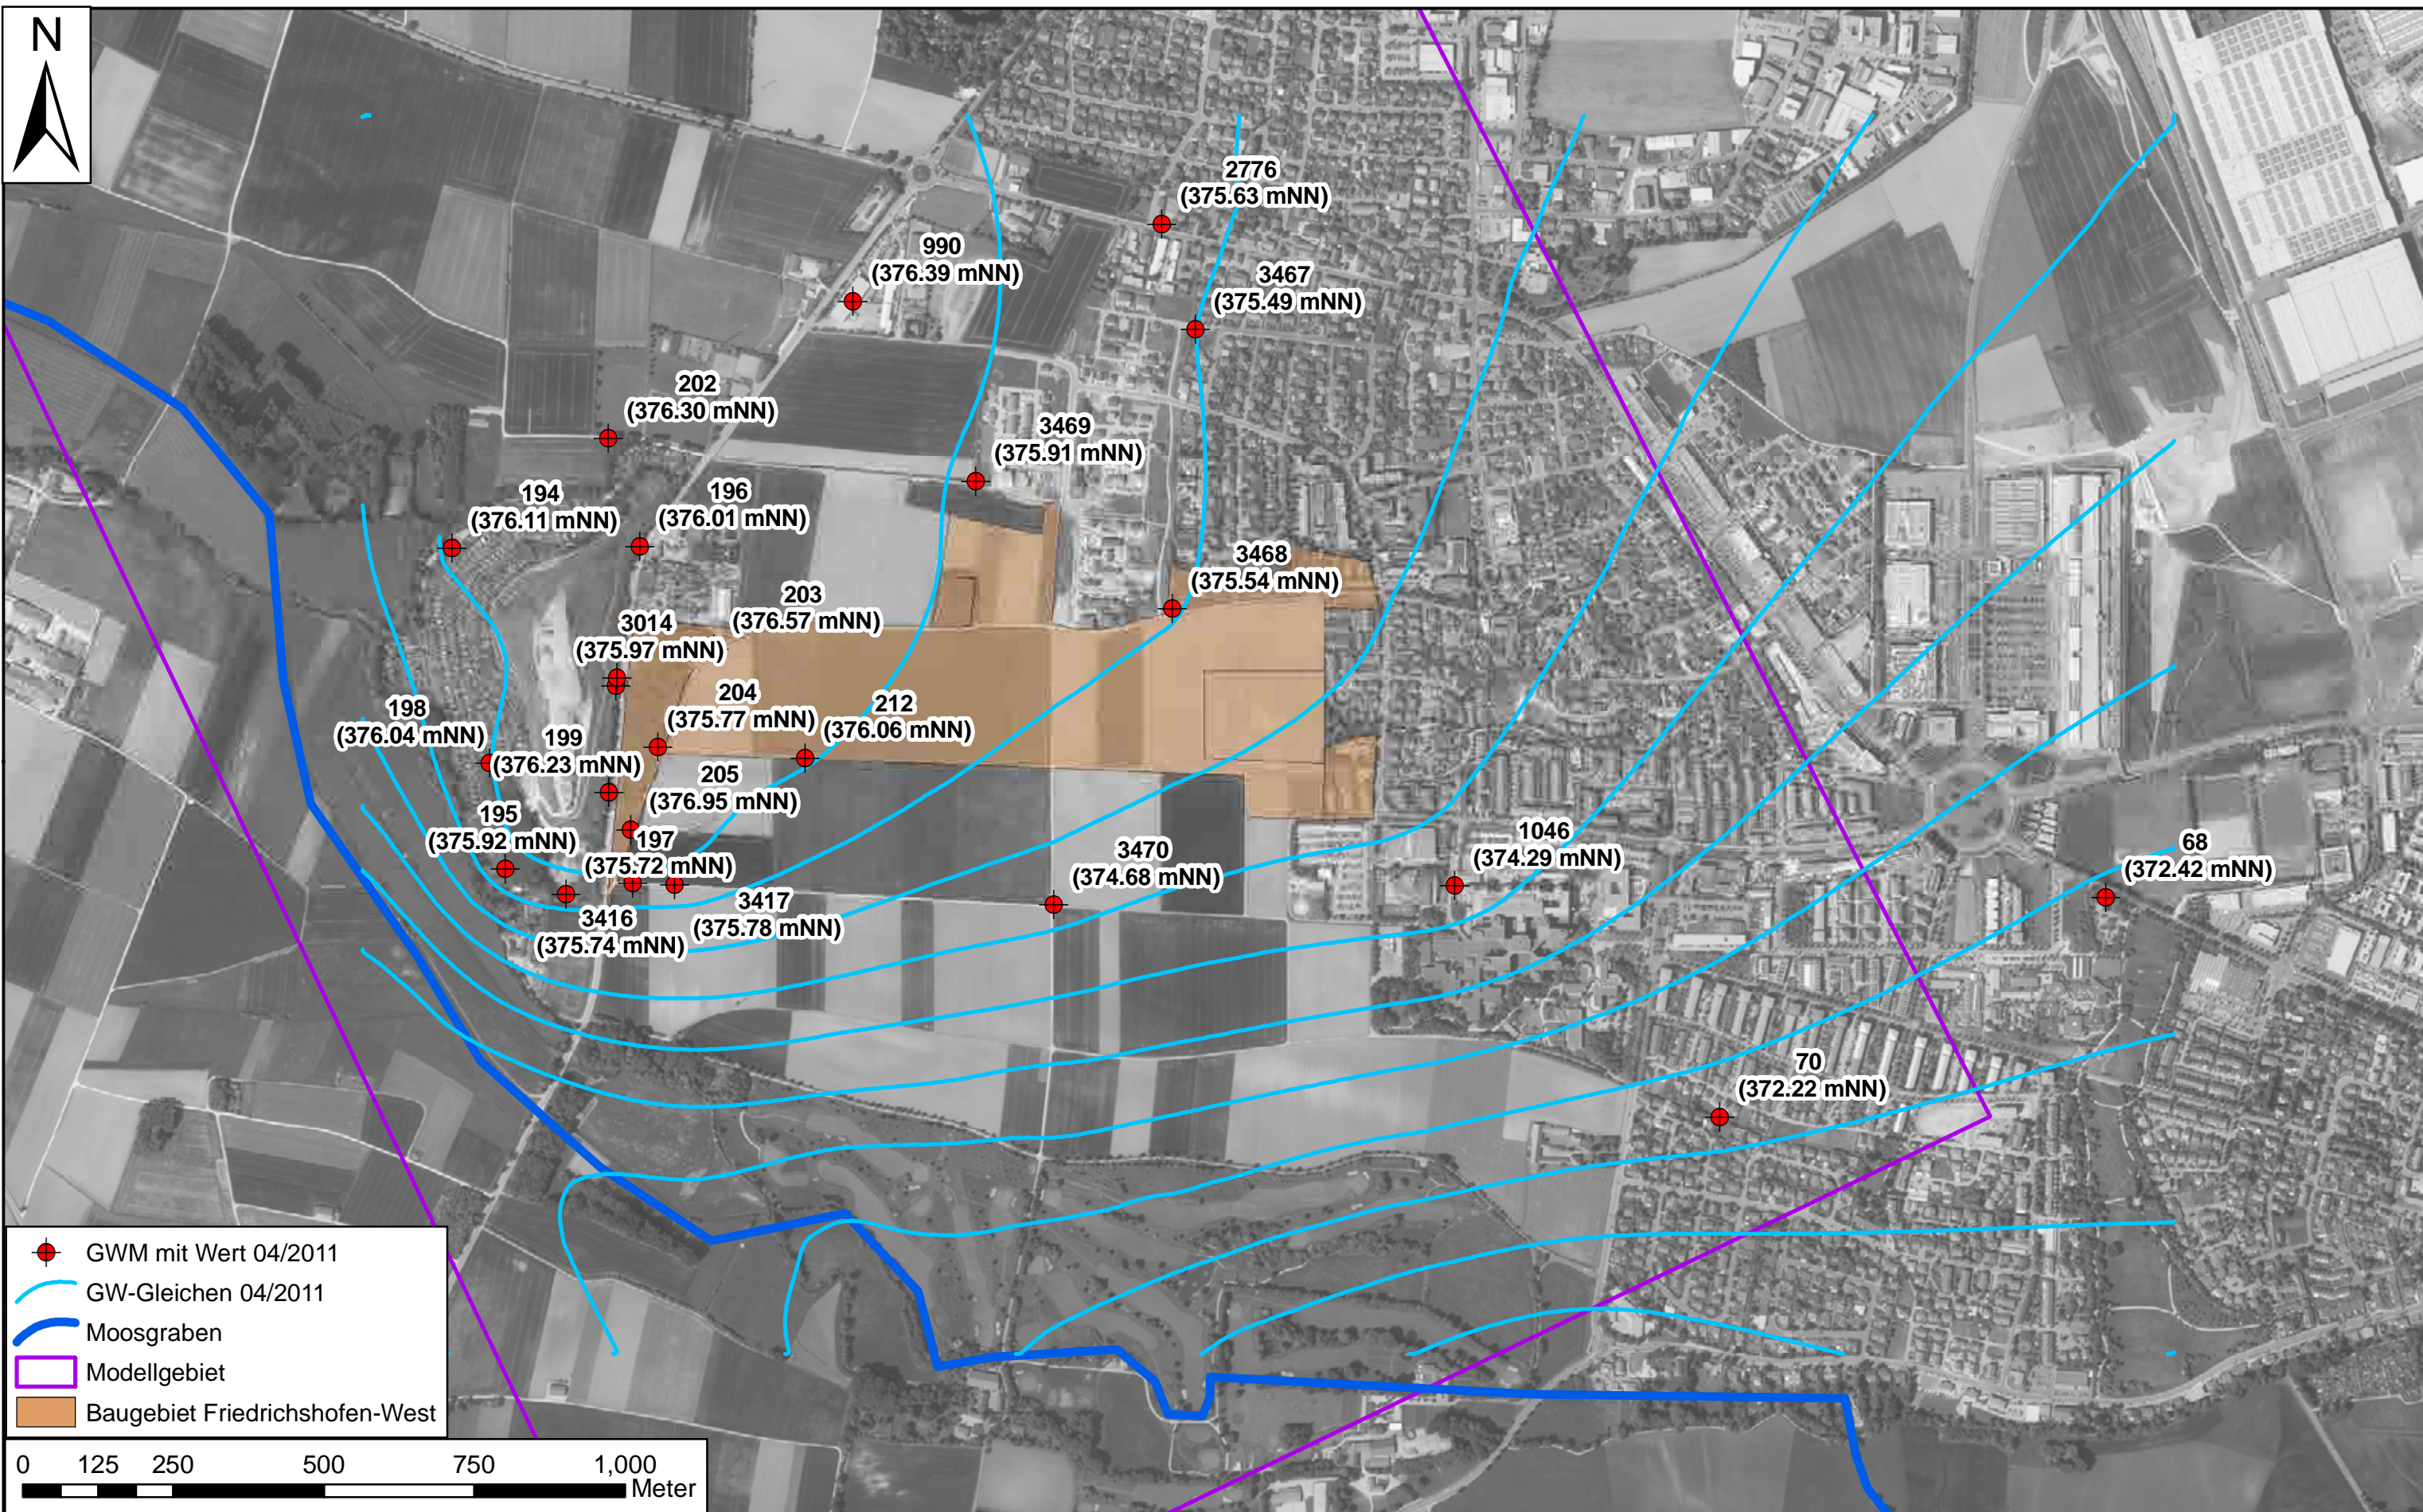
N

2776
(375.63 mNN)

990
(376.39 mNN)

3467
(375.49 mNN)

202
(376.30 mNN)

3469
(375.91 mNN)

194
(376.11 mNN)

196
(376.01 mNN)

3468
(375.54 mNN)

203
(376.57 mNN)

3014
(375.97 mNN)

204
(375.77 mNN)

212
(376.06 mNN)

198
(376.04 mNN)

199
(376.23 mNN)

205
(376.95 mNN)

195
(375.92 mNN)

197
(375.72 mNN)

3470
(374.68 mNN)

1046
(374.29 mNN)

68
(372.42 mNN)

3416
(375.74 mNN)

3417
(375.78 mNN)

70
(372.22 mNN)

GWM mit Wert 04/2011
GW-Gleichen 04/2011
Moosgraben
Modellgebiet
Baugebiet Friedrichshofen-West

0 125 250 500 750 1,000
Meter